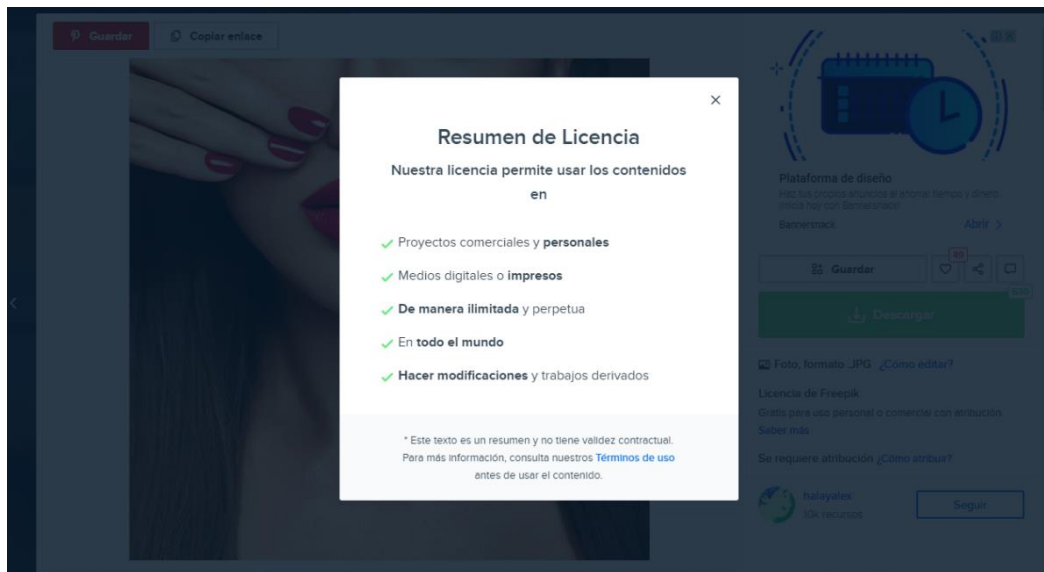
Guardar

Copiar enlace

×

Resumen de Licencia

Nuestra licencia permite usar los contenidos en

Proyectos comerciales y **personales**

Medios digitales o **impresos**

**De manera ilimitada** y perpetua

En **todo el mundo**

**Hacer modificaciones** y trabajos derivados

* Este texto es un resumen y no tiene validez contractual. Para más información, consulta nuestros Términos de uso antes de usar el contenido.

Plataforma de diseño

Haz tus propios anuncios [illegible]

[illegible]

Bannersnack

Abrir >

Guardar

Descargar

Foto, formato JPG ¿Cómo editar?

Licencia de Freepik

Gratis para uso personal o comercial con atribución

Saber más

Se requiere atribución ¿Cómo atribuir?

halayalex

10k recursos

Seguir